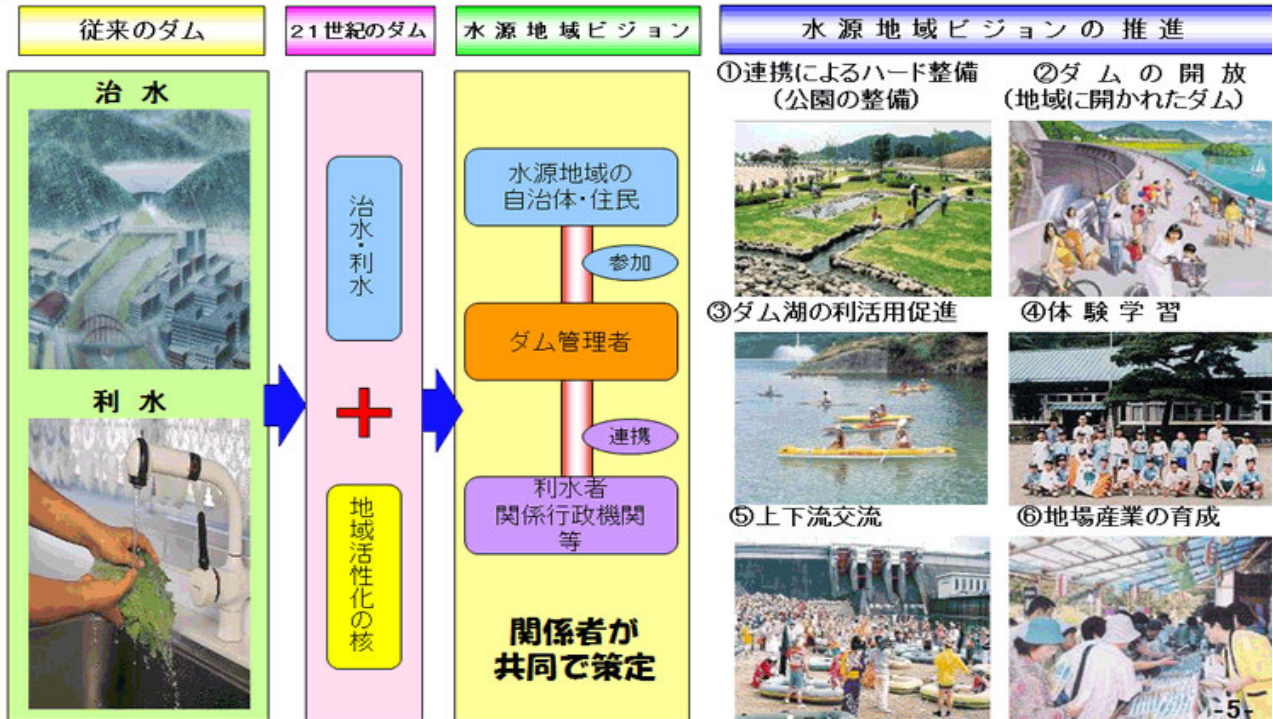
従来のダム

治 水

利 水

21世紀のダム

治水・利水

地域活性化の核

水源地域ビジョン

水源地域の自治体・住民

参加

ダム管理者

連携

利水者
関係行政機関
等

関係者が
共同で策定

水源地域ビジョンの推進

①連携によるハード整備
（公園の整備）

②ダムの開放
（地域に開かれたダム）

③ダム湖の利活用促進

④体験学習

⑤上下流交流

⑥地場産業の育成

-5-